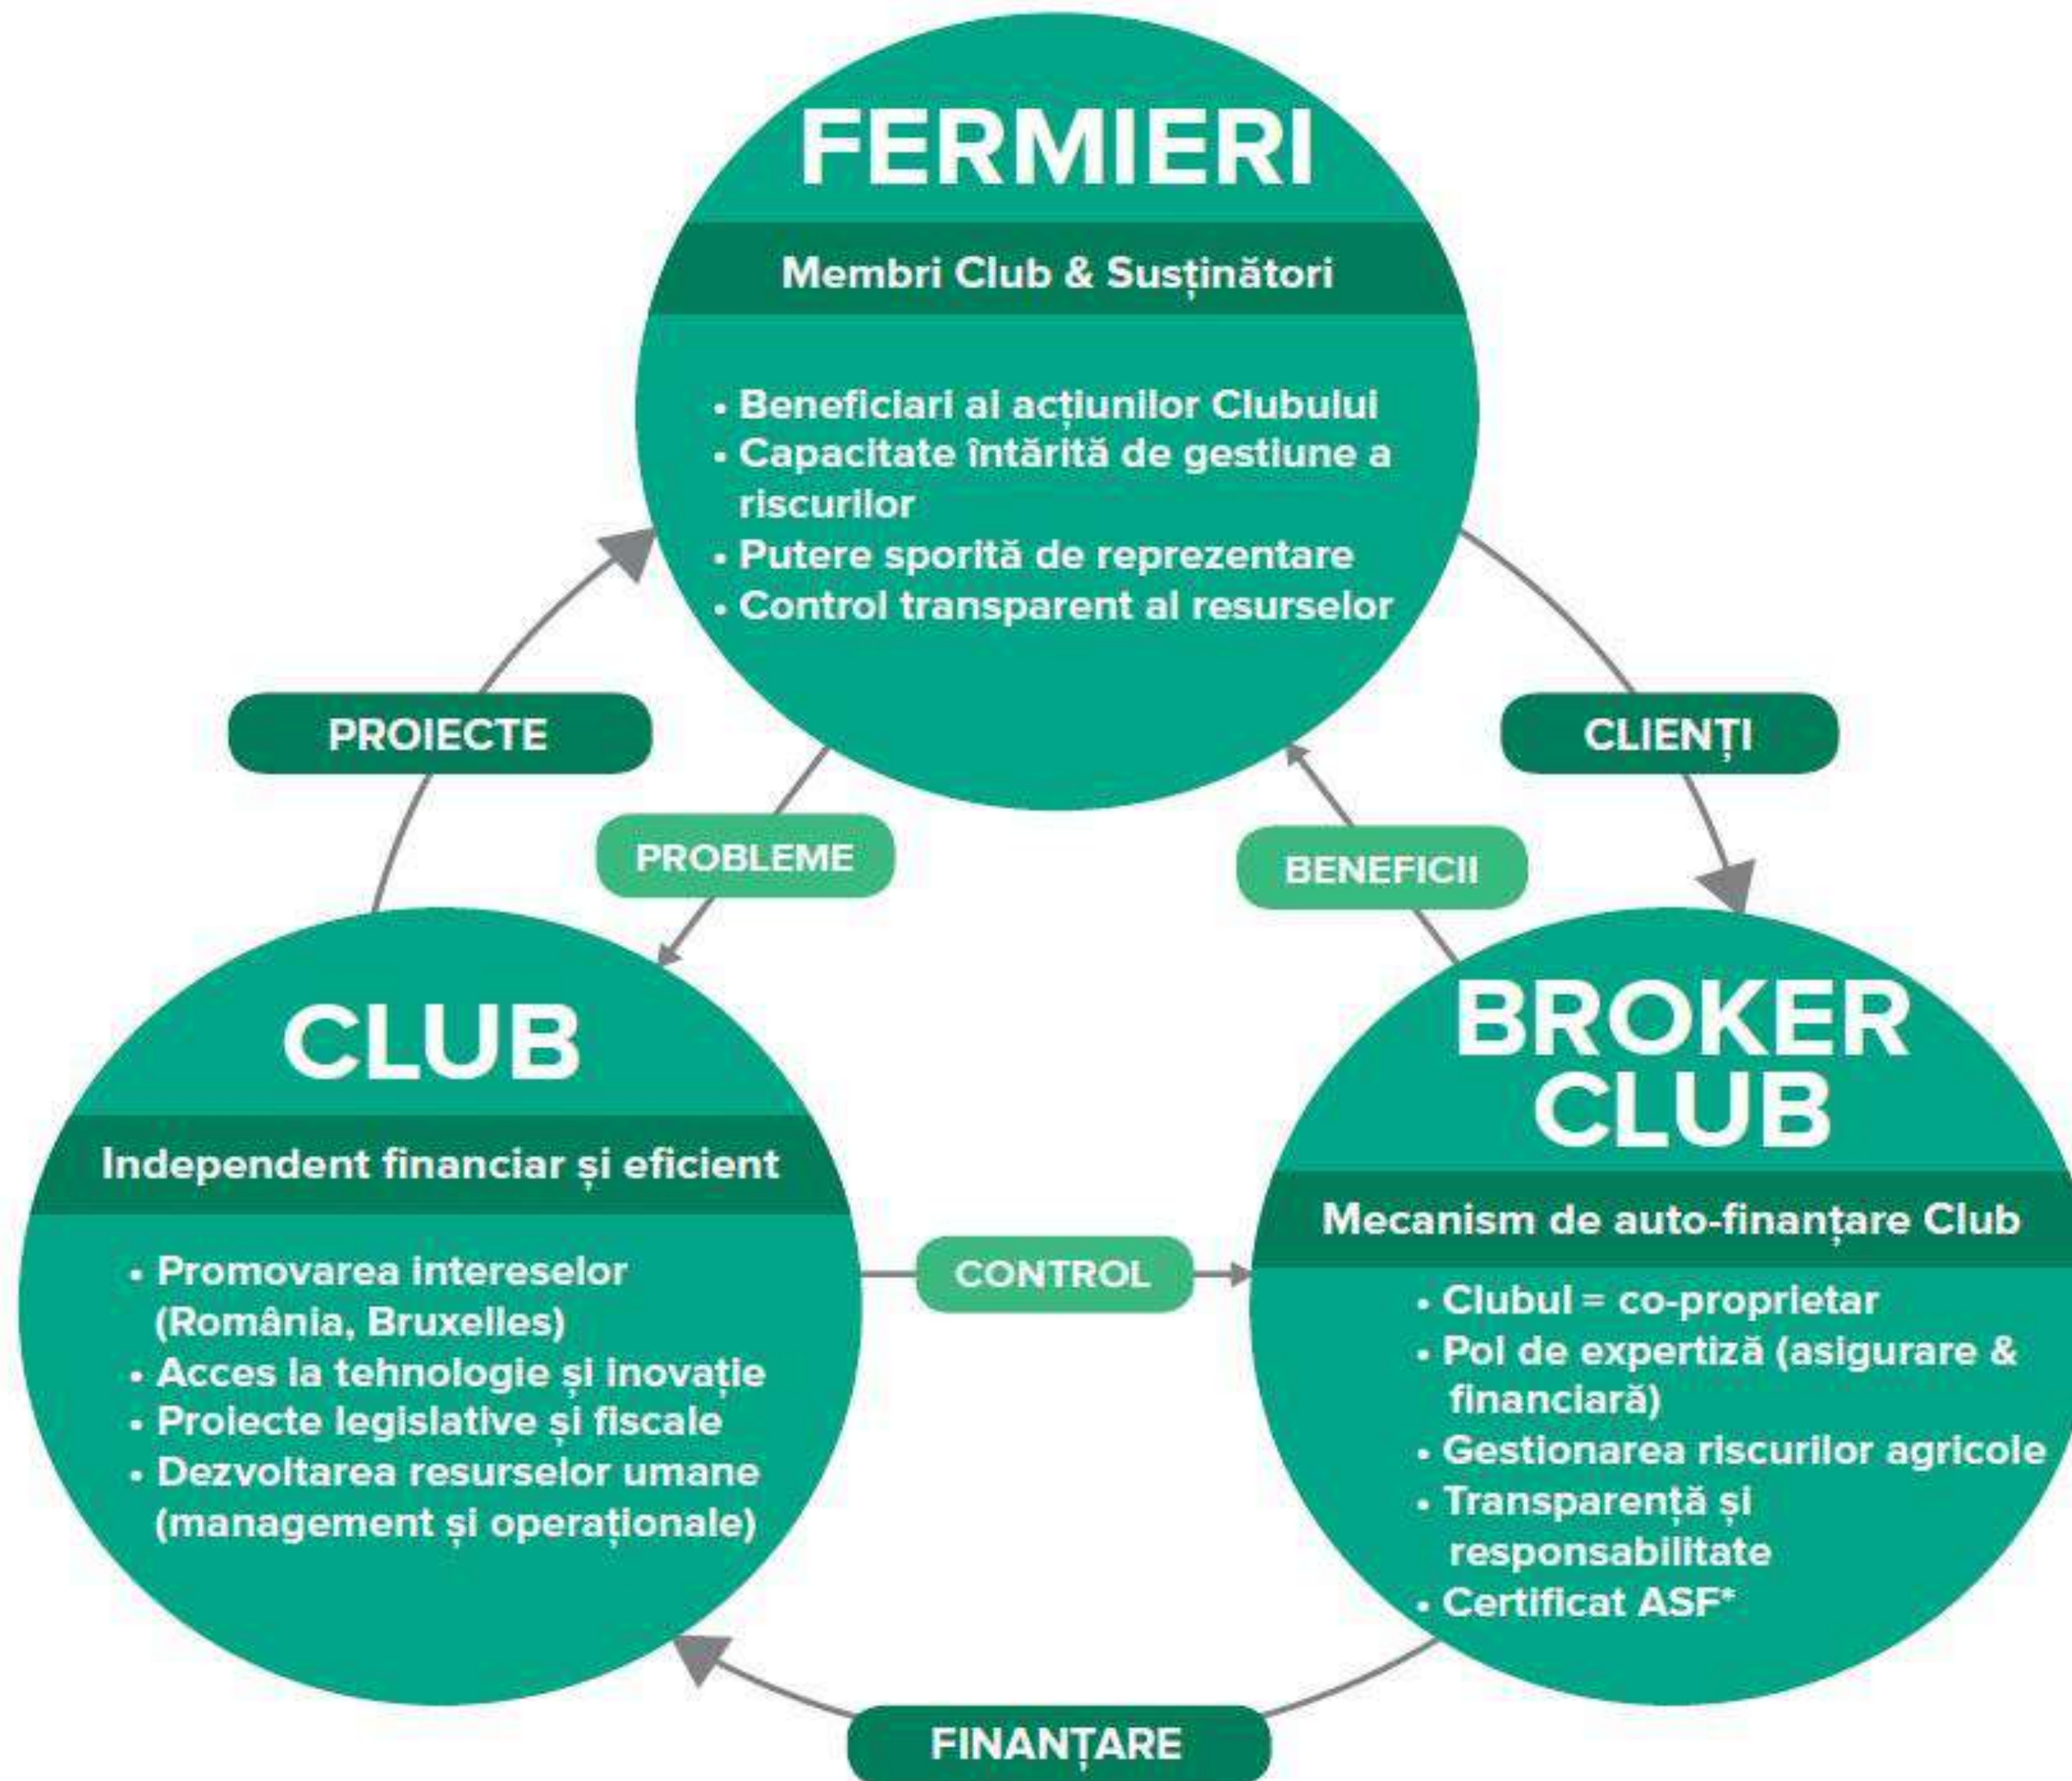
FERMIERI

Membri Club & Susținători

• Beneficiari ai acțiunilor Clubului
• Capacitate întărită de gestiune a riscurilor
• Putere sporită de reprezentare
• Control transparent al resurselor

PROIECTE

CLIENȚI

PROBLEME

BENEFICII

CLUB

Independent financiar și eficient

• Promovarea intereselor (România, Bruxelles)
• Acces la tehnologie și inovație
• Proiecte legislative și fiscale
• Dezvoltarea resurselor umane (management și operaționale)

CONTROL

BROKER CLUB

Mecanism de auto-finanțare Club

• Clubul = co-proprietar
• Pol de expertiză (asigurare & financiară)
• Gestionarea riscurilor agricole
• Transparență și responsabilitate
• Certificat ASF*

FINANȚARE